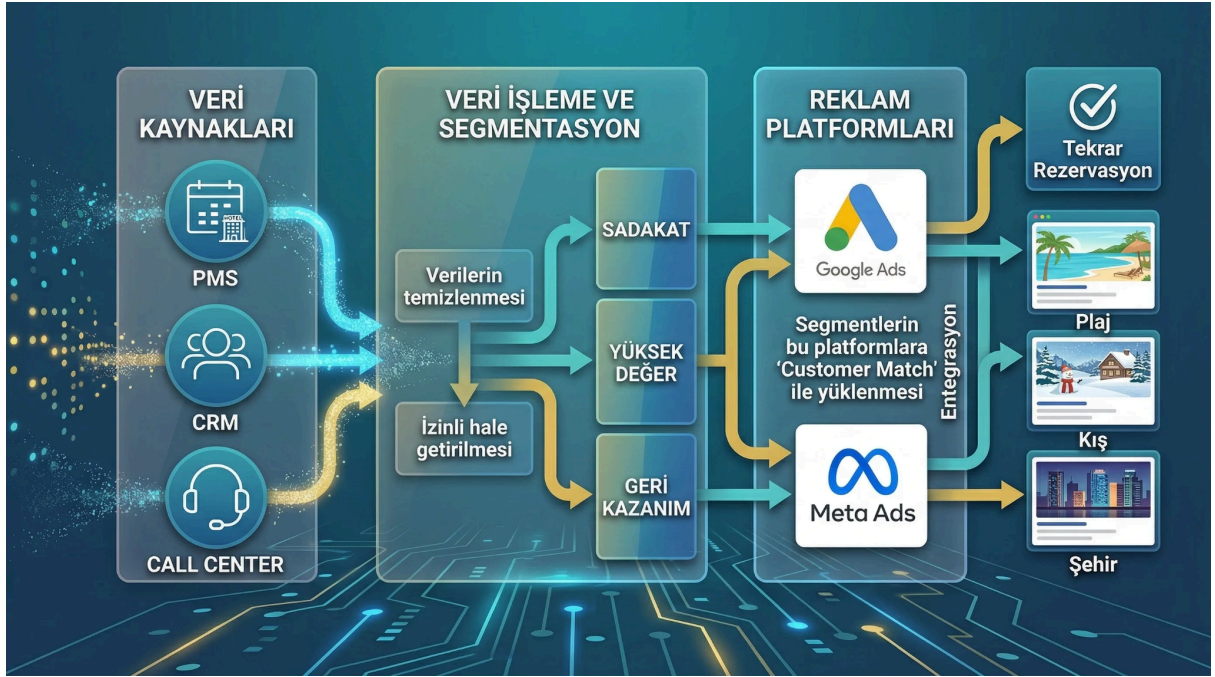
VERİ KAYNAKLARI

HOTEL

PMS

CRM

CALL CENTER

VERİ İŞLEME VE SEGMENTASYON

Verilerin temizlenmesi

İzinli hale getirilmesi

SADAKAT

YÜKSEK DEĞER

GERİ KAZANIM

REKLAM PLATFORMLARI

Google Ads

Segmentlerin bu platformlara 'Customer Match' ile yüklenmesi

Entegrasyon

Meta Ads

Tekrar Rezervasyon

Plaj

Kış

Şehir